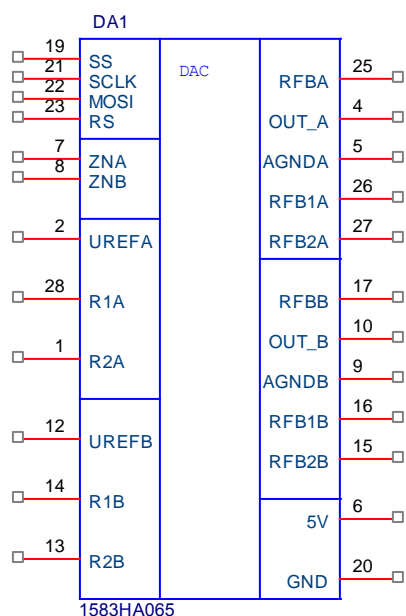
DA1

19 SS
21 SCLK
22 MOSI
23 RS
7 ZNA
8 ZNB
2 UREFA
28 R1A
1 R2A
12 UREFB
14 R1B
13 R2B

DAC

RFBA 25
OUT_A 4
AGNDA 5
RFB1A 26
RFB2A 27
RFBB 17
OUT_B 10
AGNDB 9
RFB1B 16
RFB2B 15
5V 6
GND 20

1583HA065